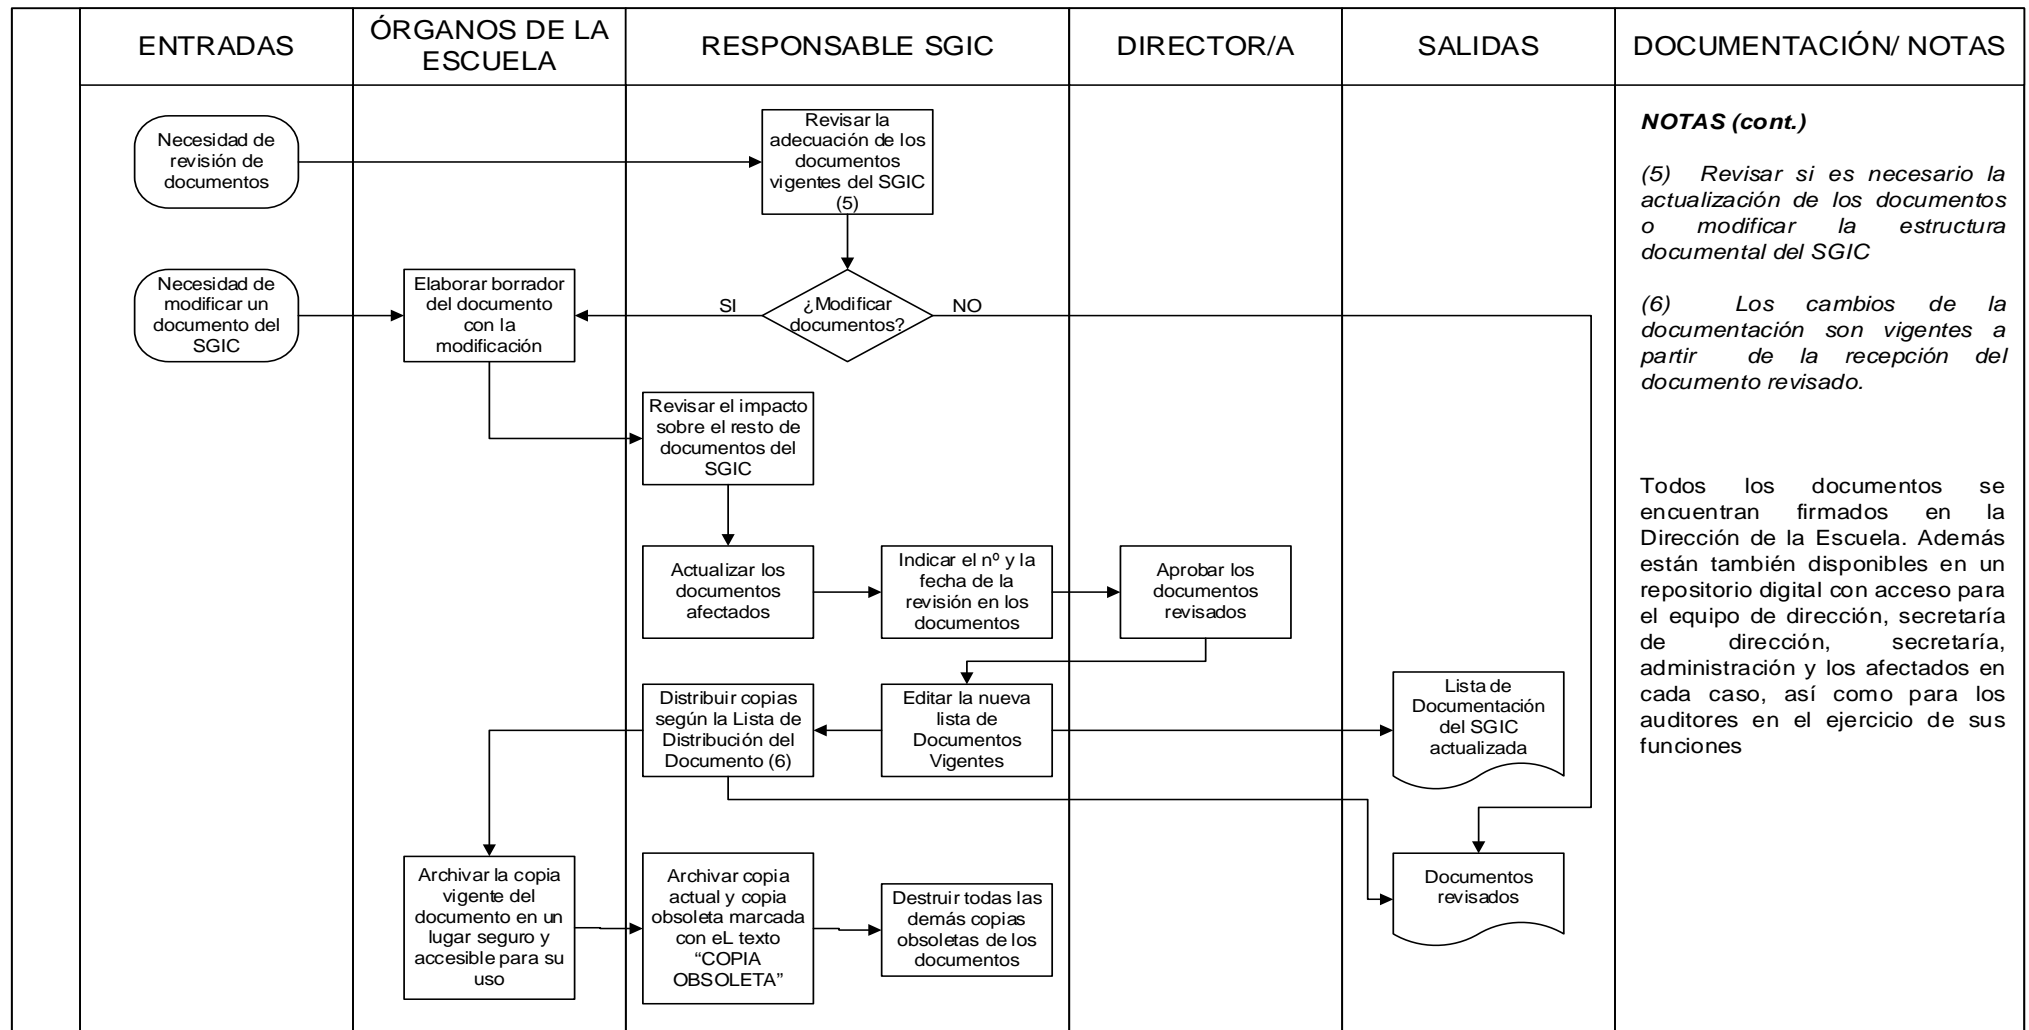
ENTRADAS

ÓRGANOS DE LA ESCUELA

RESPONSABLE SGIC

DIRECTOR/A

SALIDAS

DOCUMENTACIÓN/ NOTAS

Necesidad de revisión de documentos

Revisar la adecuación de los documentos vigentes del SGIC (5)

Necesidad de modificar un documento del SGIC

Elaborar borrador del documento con la modificación

SI

¿Modificar documentos?

NO

Revisar el impacto sobre el resto de documentos del SGIC

Actualizar los documentos afectados

Indicar el nº y la fecha de la revisión en los documentos

Aprobar los documentos revisados

Distribuir copias según la Lista de Distribución del Documento (6)

Editar la nueva lista de Documentos Vigentes

Lista de Documentación del SGIC actualizada

Archivar la copia vigente del documento en un lugar seguro y accesible para su uso

Archivar copia actual y copia obsoleta marcada con eL texto "COPIA OBSOLETA"

Destruir todas las demás copias obsoletas de los documentos

Documentos revisados

NOTAS (cont.)

(5) Revisar si es necesario la actualización de los documentos o modificar la estructura documental del SGIC

(6) Los cambios de la documentación son vigentes a partir de la recepción del documento revisado.

Todos los documentos se encuentran firmados en la Dirección de la Escuela. Además están también disponibles en un repositorio digital con acceso para el equipo de dirección, secretaría de dirección, secretaría, administración y los afectados en cada caso, así como para los auditores en el ejercicio de sus funciones